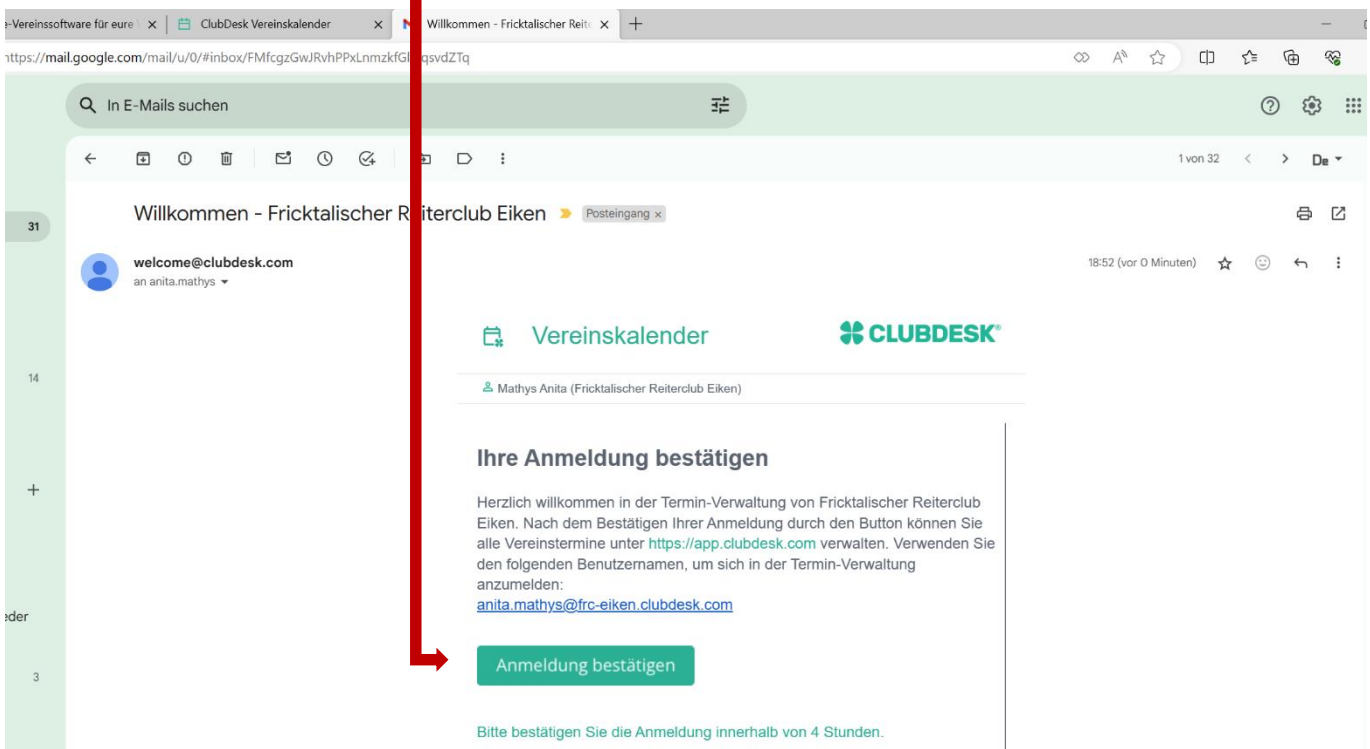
-Vereinssoftware für eure | ×  ClubDesk Vereinskalender ×  Willkommen - Fricktalischer Reit ×  +

https://mail.google.com/mail/u/0/#inbox/FMfcgzGwJRvhPPxLnmzkfG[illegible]qsvdZTq

In E-Mails suchen

1 von 32

31

14

+

eder

3

Willkommen - Fricktalischer R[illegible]iterclub Eiken  Posteingang ×

welcome@clubdesk.com
an anita.mathys

18:52 (vor 0 Minuten)

Vereinskalender

CLUBDESK®

Mathys Anita (Fricktalischer Reiterclub Eiken)

Ihre Anmeldung bestätigen

Herzlich willkommen in der Termin-Verwaltung von Fricktalischer Reiterclub Eiken. Nach dem Bestätigen Ihrer Anmeldung durch den Button können Sie alle Vereinstermine unter https://app.clubdesk.com verwalten. Verwenden Sie den folgenden Benutzernamen, um sich in der Termin-Verwaltung anzumelden:
anita.mathys@frc-eiken.clubdesk.com

Anmeldung bestätigen

Bitte bestätigen Sie die Anmeldung innerhalb von 4 Stunden.